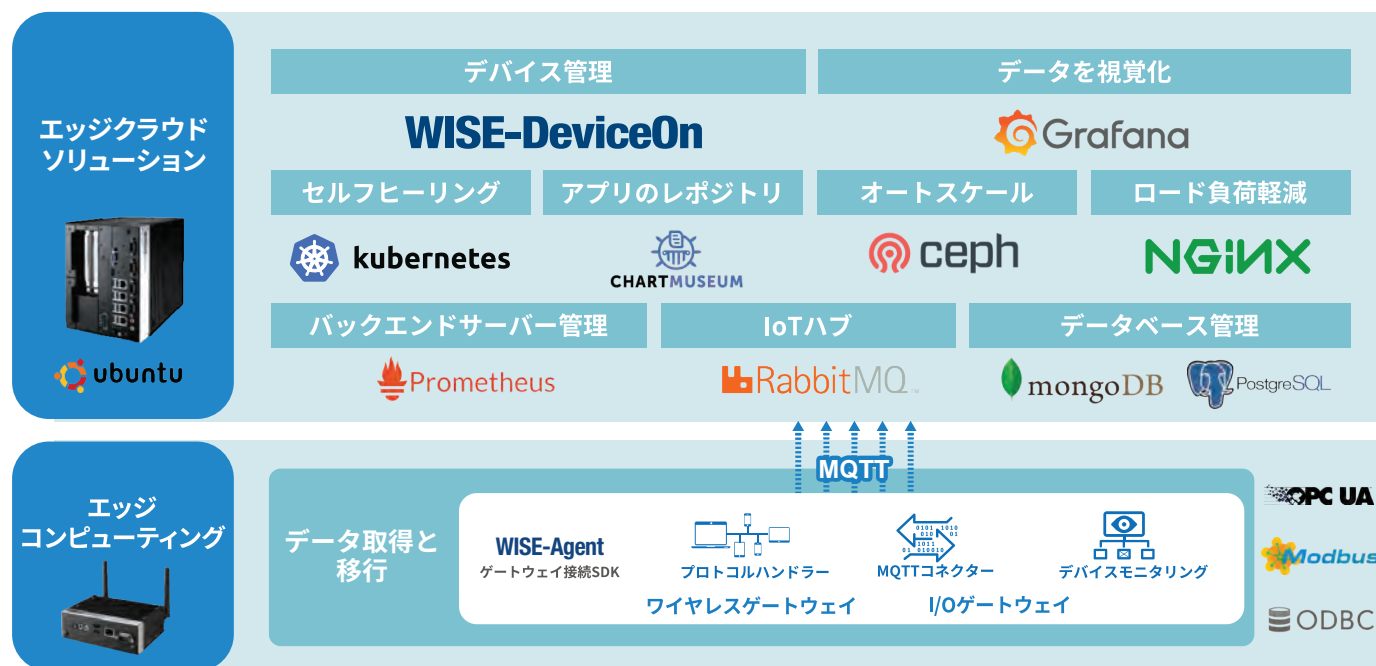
エッジクラウド
ソリューション

ubuntu

デバイス管理

WISE-DeviceOn

データを視覚化

Grafana

セルフヒーリング

kubernetes

アプリのレポジトリ

CHARTMUSEUM

オートスケール

ceph

ロード負荷軽減

NGINX

バックエンドサーバー管理

Prometheus

IoTハブ

RabbitMQ

データベース管理

mongoDB

PostgreSQL

MQTT

エッジ
コンピューティング

データ取得と
移行

WISE-Agent
ゲートウェイ接続SDK

プロトコルハンドラー

0101 1010
010 01
1011
01 010010

MQTTコネクター

デバイスモニタリング

ワイヤレスゲートウェイ

I/Oゲートウェイ

OPC UA

Modbus

ODBC